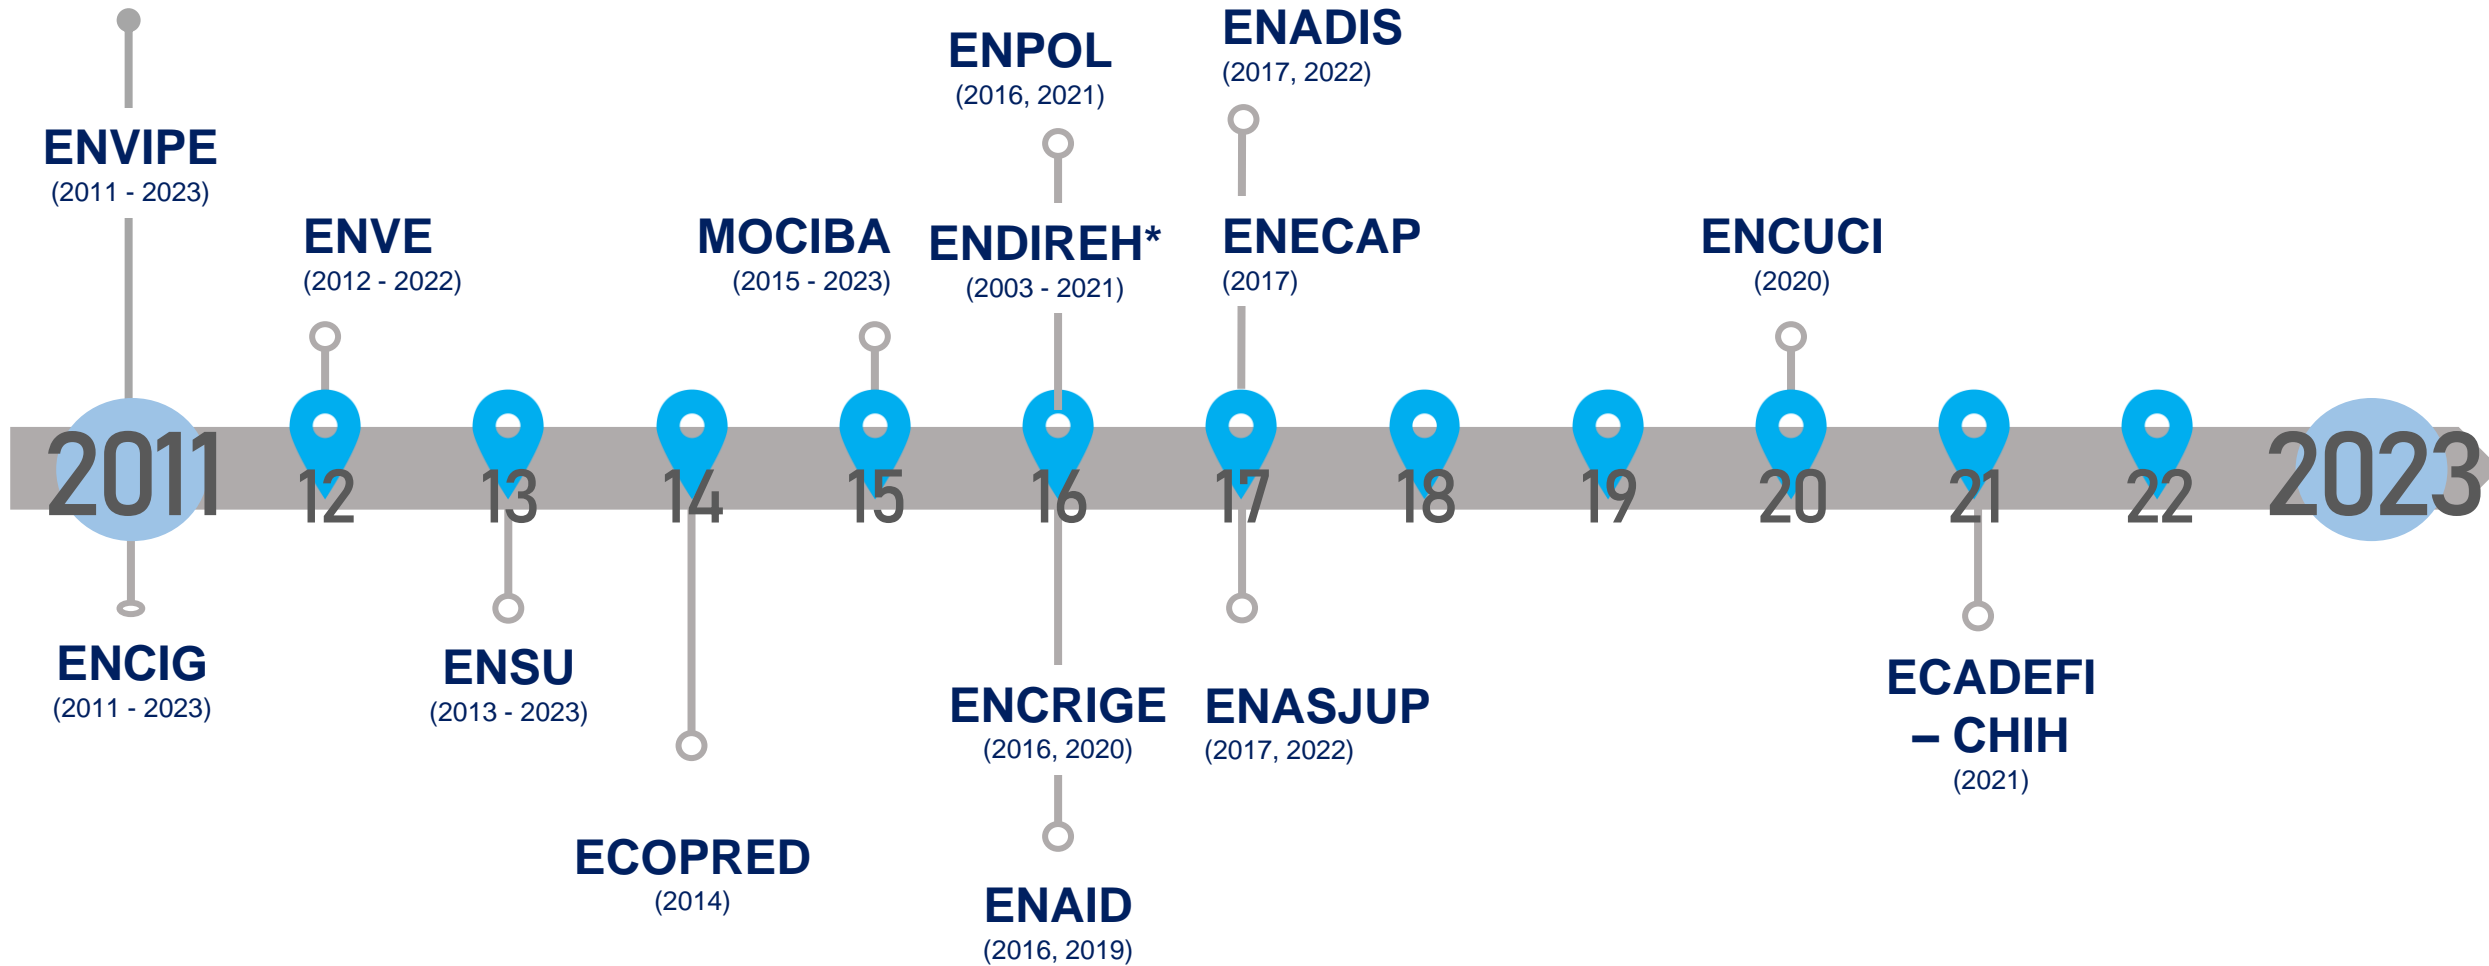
ENVIPE
(2011 - 2023)

ENVE
(2012 - 2022)

MOCIBA
(2015 - 2023)

ENPOL
(2016, 2021)

ENDIREH*
(2003 - 2021)

ENADIS
(2017, 2022)

ENECAP
(2017)

ENCUCI
(2020)

2011 12 13 14 15 16 17 18 19 20 21 22 2023

ENCIG
(2011 - 2023)

ENSU
(2013 - 2023)

ECOPRED
(2014)

ENCRIGE
(2016, 2020)

ENAID
(2016, 2019)

ENASJUP
(2017, 2022)

ECADEFI – CHIH
(2021)